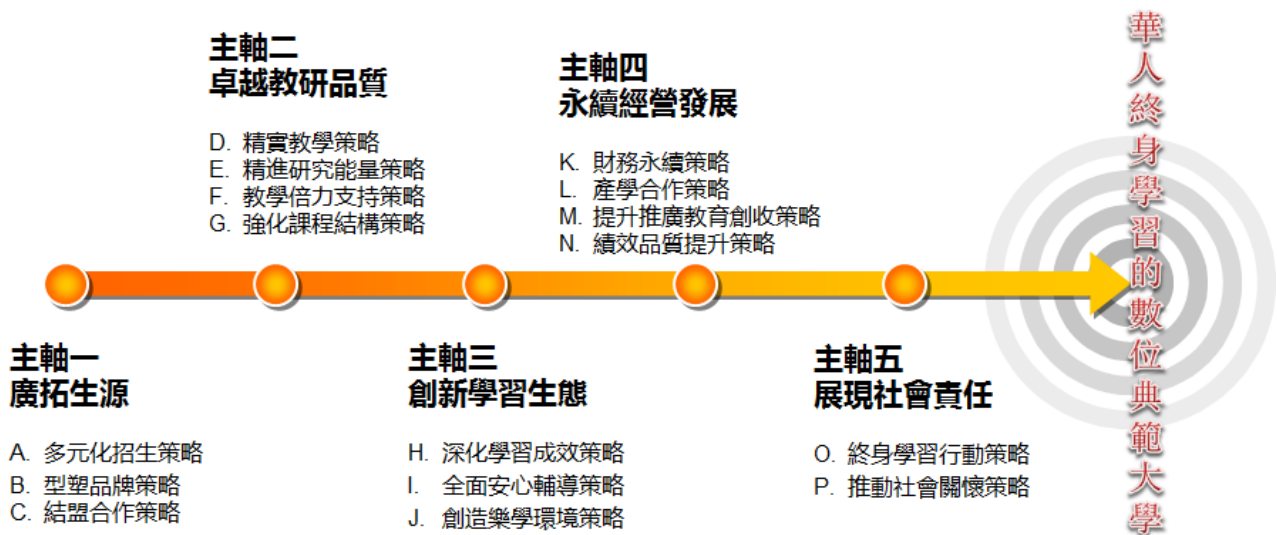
主軸二
卓越教研品質

D. 精實教學策略
E. 精進研究能量策略
F. 教學倍力支持策略
G. 強化課程結構策略

主軸四
永續經營發展

K. 財務永續策略
L. 產學合作策略
M. 提升推廣教育創收策略
N. 績效品質提升策略

華人終身學習的數位典範大學

主軸一
廣拓生源

A. 多元化招生策略
B. 型塑品牌策略
C. 結盟合作策略

主軸三
創新學習生態

H. 深化學習成效策略
I. 全面安心輔導策略
J. 創造樂學環境策略

主軸五
展現社會責任

O. 終身學習行動策略
P. 推動社會關懷策略